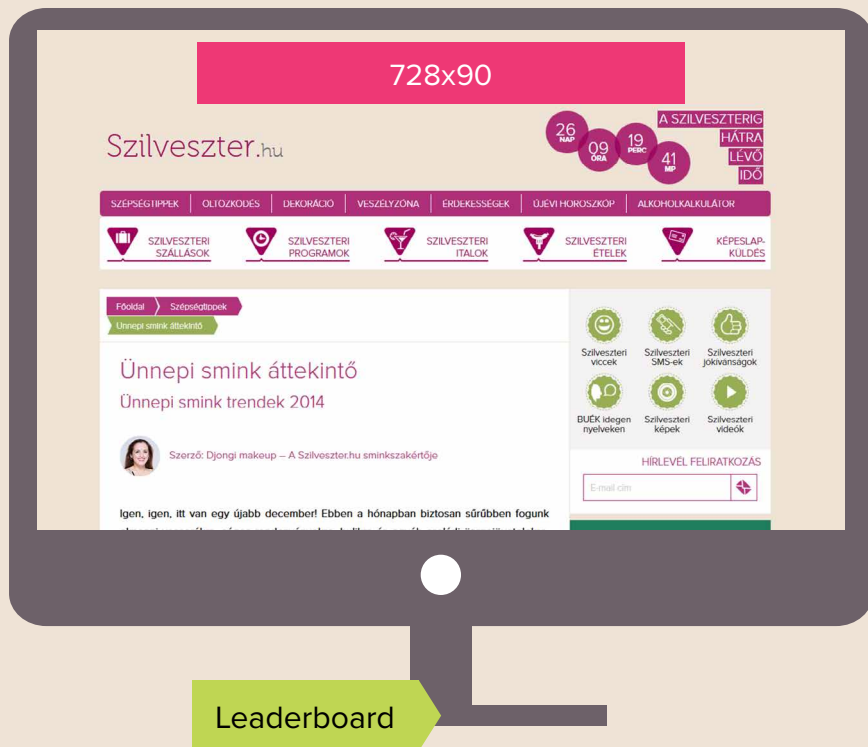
728x90

Szilveszter.hu

26 NAP 09 ÓRA 19 PERC 41 MP

A SZILVESZTERIG HÁTRA LÉVŐ IDŐ

SZÉPSÉGTIPPEK | ÖLTÖZKÖDÉS | DEKORÁCIÓ | VESZÉLYZÓNA | ÉRDEKESSÉGEK | ÚJÉVI HOROSZKÓP | ALKOHOLKALKULÁTOR

SZILVESZTERI SZÁLLÁSOK | SZILVESZTERI PROGRAMOK | SZILVESZTERI ITALOK | SZILVESZTERI ÉTELEK | KÉPESLAP-KÜLDÉS

Főoldal | Szépségtippek | Ünnepi smink áttekintő

Ünnepi smink áttekintő

Ünnepi smink trendek 2014

Szerző: Djongi makeup – A Szilveszter.hu sminkszakértője

Igen, igen, itt van egy újabb december! Ebben a hónapban biztosan sűrűbben fogunk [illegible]

Szilveszteri viccek | Szilveszteri SMS-ek | Szilveszteri jókívánságok

BUÉK idegen nyelveken | Szilveszteri képek | Szilveszteri videók

HÍRLEVÉL FELIRATKOZÁS

E-mail cím

Leaderboard